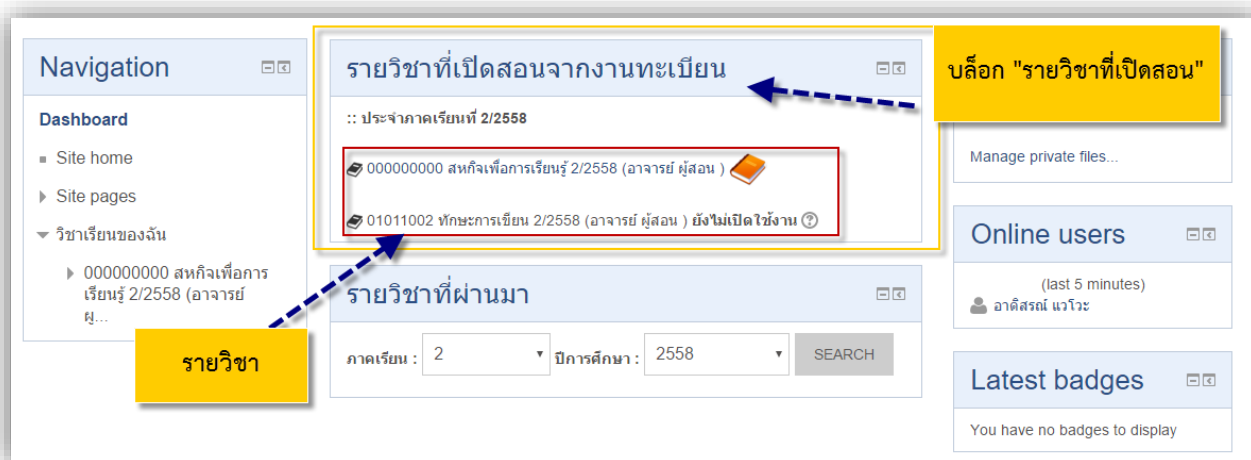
Navigation

Dashboard

Site home

Site pages

วิชาเรียนของฉัน

000000000 สหกิจเพื่อการเรียนรู้ 2/2558 (อาจารย์ ผู...

รายวิชาที่เปิดสอนจากงานทะเบียน

บล็อก "รายวิชาที่เปิดสอน"

:: ประจำภาคเรียนที่ 2/2558

000000000 สหกิจเพื่อการเรียนรู้ 2/2558 (อาจารย์ ผู้สอน )

01011002 ทักษะการเขียน 2/2558 (อาจารย์ ผู้สอน ) ยังไม่เปิดใช้งาน

รายวิชาที่ผ่านมา

ภาคเรียน : 2

ปีการศึกษา : 2558

SEARCH

รายวิชา

Manage private files...

Online users

(last 5 minutes)

อาดิสรณ์ แวโวะ

Latest badges

You have no badges to display